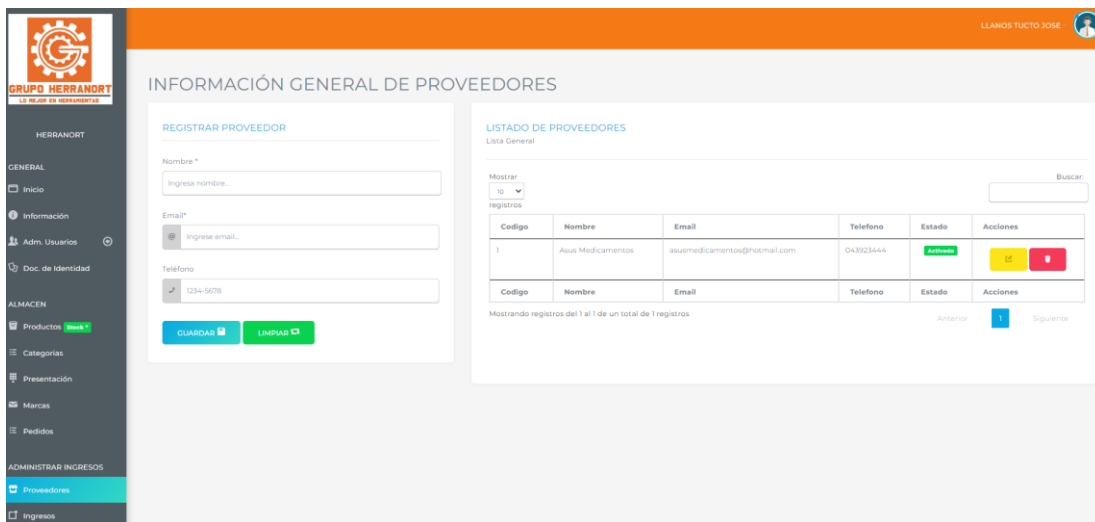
GRUPO HERRANORT
LO MEJOR EN HERRAMIENTAS

LLANOS TUCTO JOSE

HERRANORT

GENERAL
Inicio
Información
Adm. Usuarios
Doc. de Identidad

ALMACEN
Productos Stock
Categorias
Presentación
Marcas
Pedidos

ADMINISTRAR INGRESOS
Proveedores
Ingresos

INFORMACIÓN GENERAL DE PROVEEDORES

REGISTRAR PROVEEDOR

Nombre *
Ingresa nombre...

Email*
Ingrese email...

Teléfono
1234-5678

GUARDAR
LIMPIAR

LISTADO DE PROVEEDORES
Lista General

Mostrar
10
registros

Buscar:

| Codigo | Nombre | Email | Telefono | Estado | Acciones |
|---|---|---|---|---|---|
| 1 | Asus Medicamentos | asusmedicamentos@hotmail.com | 043923444 | Activado | |
| Codigo | Nombre | Email | Telefono | Estado | Acciones |

Mostrando registros del 1 al 1 de un total de 1 registros

Anterior 1 Siguiente